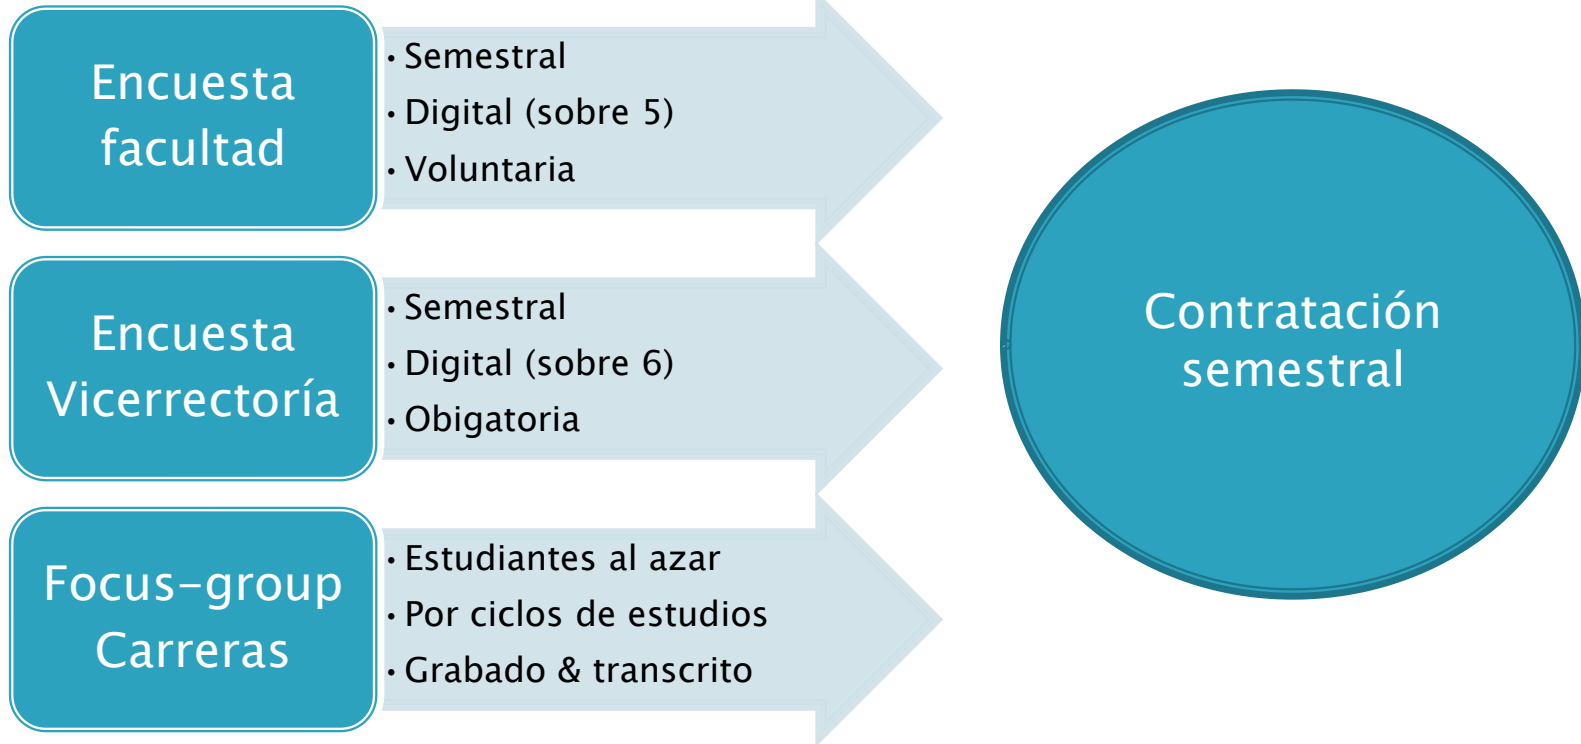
Encuesta facultad

- Semestral
- Digital (sobre 5)
- Voluntaria

Encuesta Vicerrectoría

- Semestral
- Digital (sobre 6)
- Obigatoria

Focus-group Carreras

- Estudiantes al azar
- Por ciclos de estudios
- Grabado & transcrito

Contratación semestral